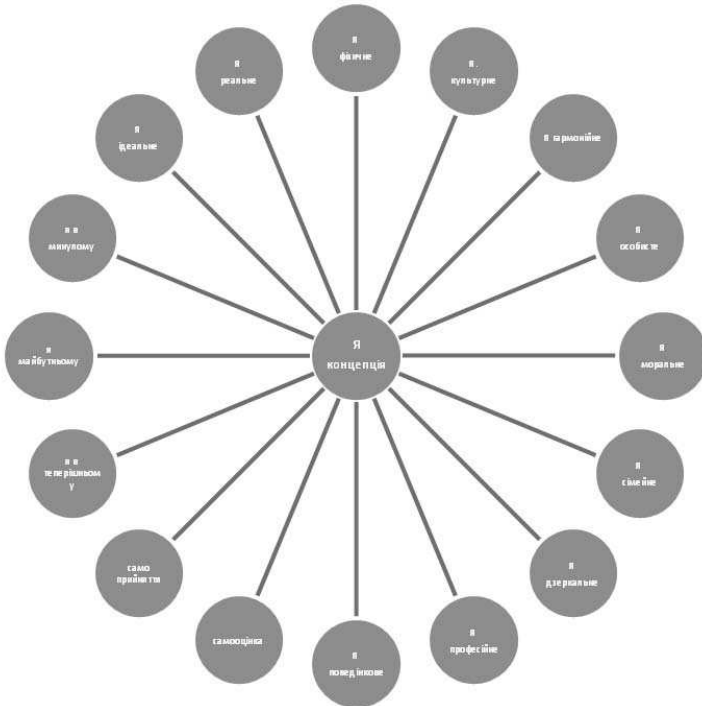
Я концепція

Я фізичне

Я культурне

Я гармонійне

Я особисте

Я моральне

Я сімейне

Я дзеркальне

Я професійне

Я поведінкове

самооцінка

само прийняття

Я в теперішньом у

Я майбутньому

Я в минулому

Я ідеальне

Я реальне